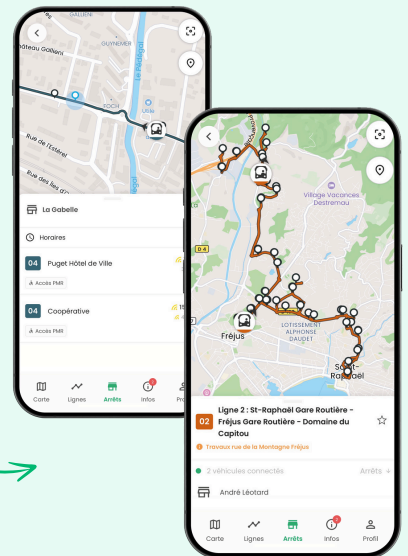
GALLIENI
Gallieni
GUYNEMER
Le Reyran
FOCH
Rue de l'Estérel
Rue des Lis
La Gabelle
Horaires
04
Puget Hôtel de Ville
Accès PMR
04
Coopérative
Accès PMR
Carte
Lignes
Arrêts
Infos
Pro

Village Vacances Destremau
D 4
LOTISSEMENT ALPHONSE DAUDET
Fréjus
Saint-Raphaël
02
Ligne 2 : St-Raphaël Gare Routière - Fréjus Gare Routière - Domaine du Capitou
Travaux rue de la Montagne Fréjus
2 véhicules connectés
Arrêts
André Léotard
Carte
Lignes
Arrêts
Infos
Profil